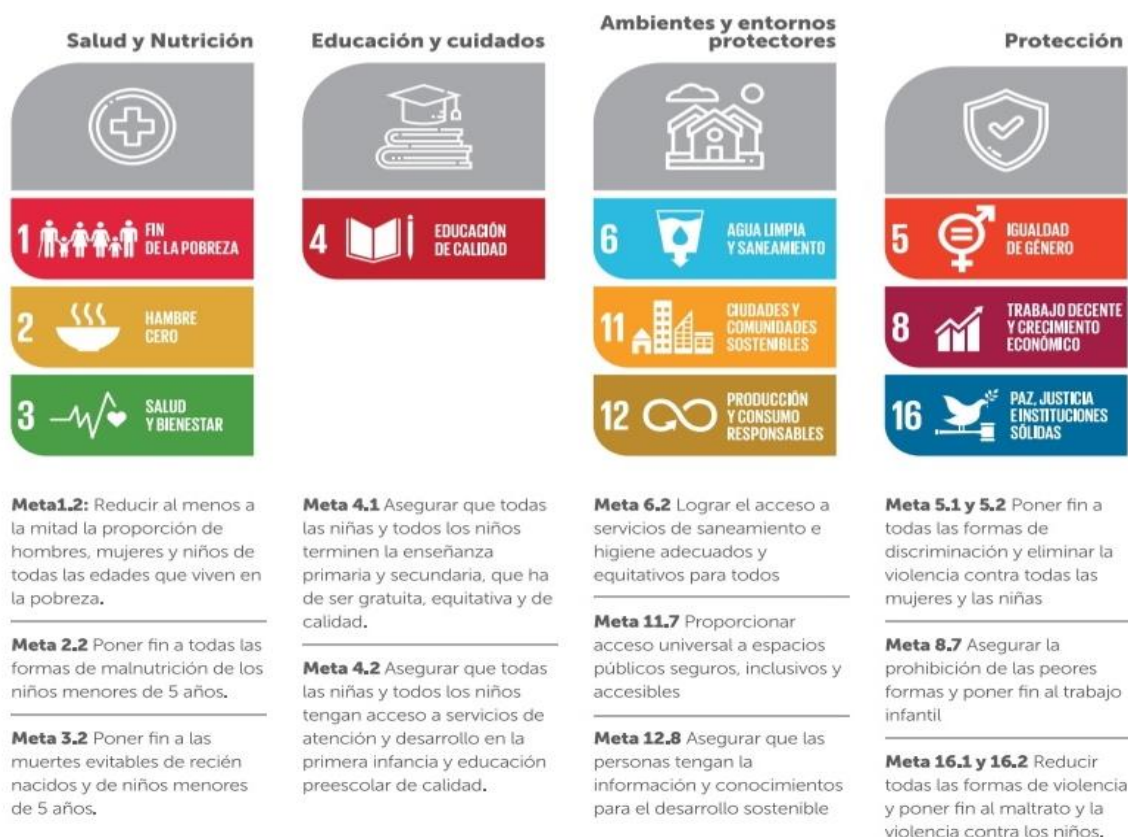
Salud y Nutrición

1 FIN DE LA POBREZA

2 HAMBRE CERO

3 SALUD Y BIENESTAR

**Meta1.2:** Reducir al menos a la mitad la proporción de hombres, mujeres y niños de todas las edades que viven en la pobreza.

**Meta 2.2** Poner fin a todas las formas de malnutrición de los niños menores de 5 años.

**Meta 3.2** Poner fin a las muertes evitables de recién nacidos y de niños menores de 5 años.

Educación y cuidados

4 EDUCACIÓN DE CALIDAD

**Meta 4.1** Asegurar que todas las niñas y todos los niños terminen la enseñanza primaria y secundaria, que ha de ser gratuita, equitativa y de calidad.

**Meta 4.2** Asegurar que todas las niñas y todos los niños tengan acceso a servicios de atención y desarrollo en la primera infancia y educación preescolar de calidad.

Ambientes y entornos protectores

6 AGUA LIMPIA Y SANEAMIENTO

11 CIUDADES Y COMUNIDADES SOSTENIBLES

12 PRODUCCIÓN Y CONSUMO RESPONSABLES

**Meta 6.2** Lograr el acceso a servicios de saneamiento e higiene adecuados y equitativos para todos

**Meta 11.7** Proporcionar acceso universal a espacios públicos seguros, inclusivos y accesibles

**Meta 12.8** Asegurar que las personas tengan la información y conocimientos para el desarrollo sostenible

Protección

5 IGUALDAD DE GÉNERO

8 TRABAJO DECENTE Y CRECIMIENTO ECONÓMICO

16 PAZ, JUSTICIA E INSTITUCIONES SÓLIDAS

**Meta 5.1 y 5.2** Poner fin a todas las formas de discriminación y eliminar la violencia contra todas las mujeres y las niñas

**Meta 8.7** Asegurar la prohibición de las peores formas y poner fin al trabajo infantil

**Meta 16.1 y 16.2** Reducir todas las formas de violencia y poner fin al maltrato y la violencia contra los niños.